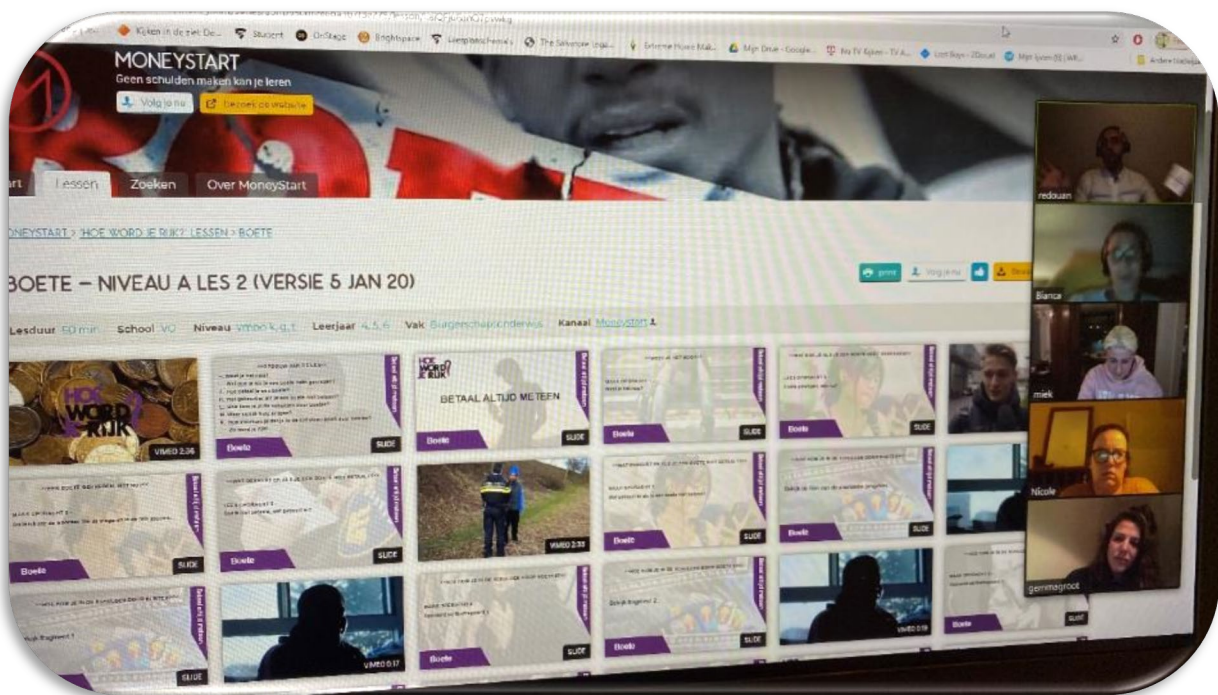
Kijken in de ziel De... Student OnStage Brightspace Leerplatform... The Salvation... Mijn Drive - Google... Andere bladwijzers

MONEYSTART
Geen schulden maken kun je leren
Volg je nu
Bekijk de website

art Lessen Zoeken Over MoneyStart

MONEYSTART > 'HOE WORD JE RIJK?' LESSEN > BOETE

BOETE – NIVEAU A LES 2 (VERSIE 5 JAN 20)

print Volg je nu

Lesduur 50 min School VO Niveau vmbo k, g, t Leerjaar 4, 5, 6 Vak Burgerschapsonderwijs Kanaal MoneyStart

HOE WORD JE RIJK VIMEO 2:36
Boete SLIDE
HOE WORD JE RIJK BETAAL ALTIJD METEEN
Boete SLIDE
Boete SLIDE
Boete SLIDE
Boete SLIDE
Boete SLIDE
VIMEO 2:33
Boete SLIDE
Boete SLIDE
Boete SLIDE
VIMEO 0:17
Boete SLIDE
Boete SLIDE
VIMEO 0:19
Boete SLIDE

redouan
Bianca
miek
Nicole
gemmagroot